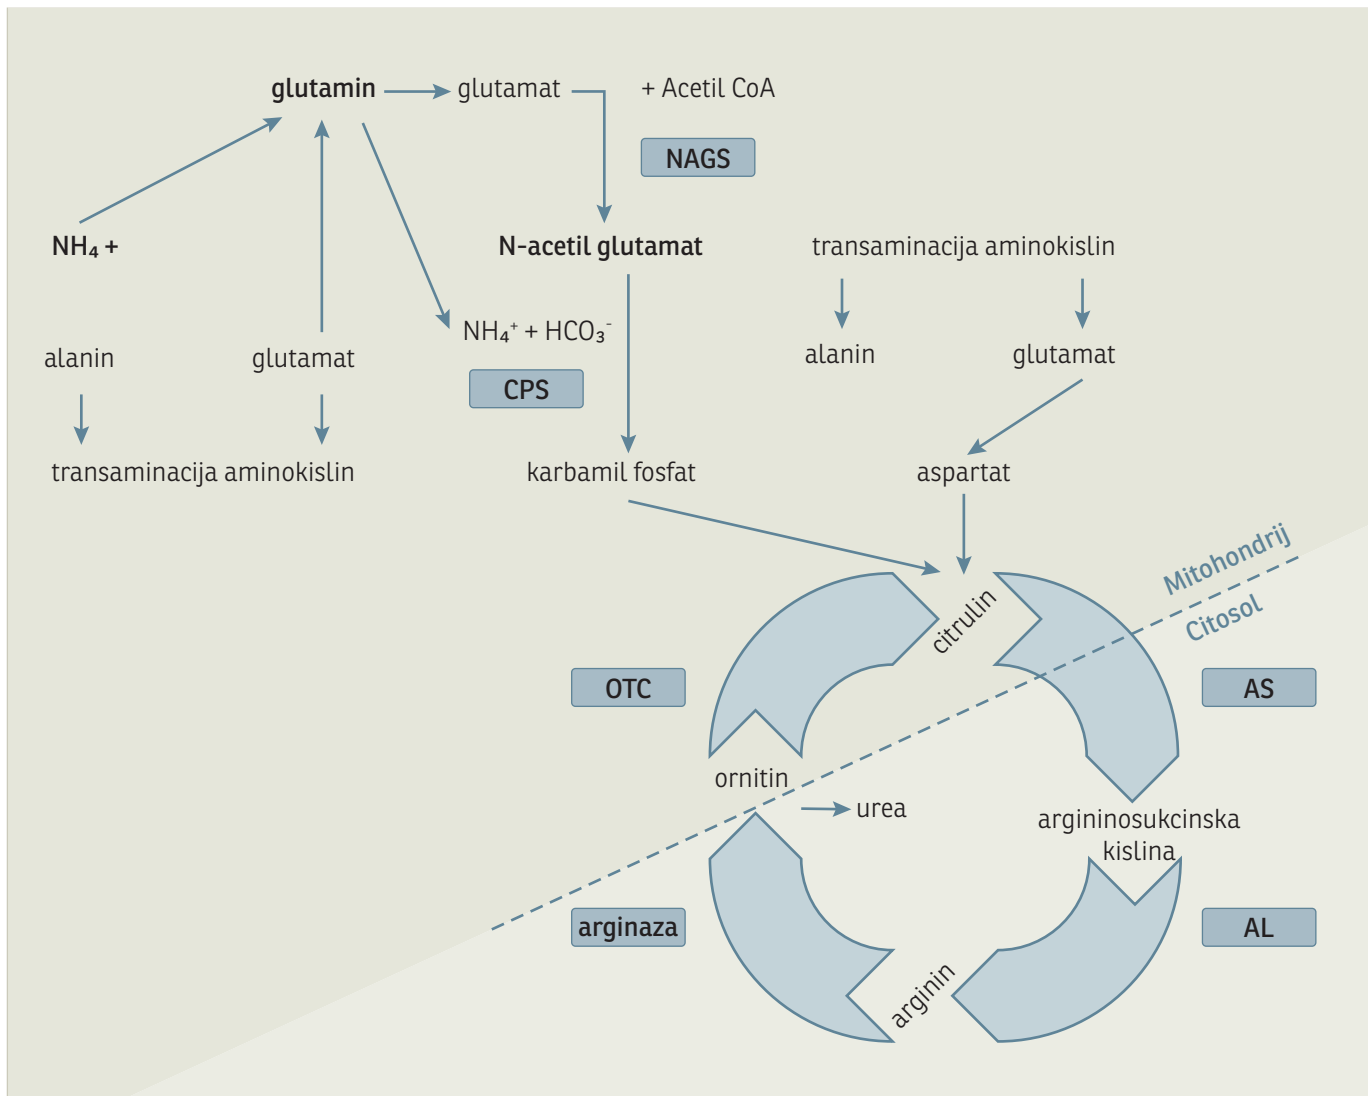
glutamin glutamat + Acetil CoA

NAGS

$NH_4$ +

N-acetil glutamat

transaminacija aminokislin

$NH_4^+ + HCO_3^-$

alanin glutamat

alanin glutamat

CPS

transaminacija aminokislin

karbamil fosfat

aspartat

Mitohondrij

Citosol

citrulin

OTC

AS

ornitin

urea

argininosukcinska kislina

arginaza

AL

arginin